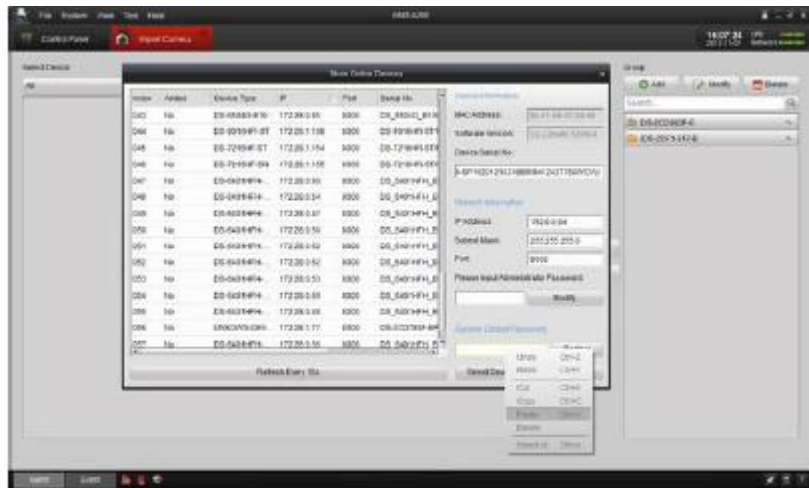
File System View Tool Help

iVMS-4200

Control Panel

Import Camera

16:07:26

Select Device

All

Show Online Devices

| Index | Added | Device Type | IP | Port | Serial No. |
|---|---|---|---|---|---|
| 043 | No | DS-6504D-E10 | 172.28.0.85 | 8000 | DS-6504D_B10 |
| 044 | No | DS-9016HFI-ST | 172.28.1.108 | 8000 | DS-9016HFI-ST |
| 045 | No | DS-7216HF-ST | 172.28.1.154 | 8000 | DS-7216HF-ST |
| 046 | No | DS-7216HF-SH | 172.28.1.155 | 8000 | DS-7216HF-SH |
| 047 | No | DS-8416HFH- | 172.28.0.30 | 8000 | DS_8401HFH_B |
| 048 | No | DS-8401HFH- | 172.28.0.34 | 8000 | DS_8401HFH_B |
| 049 | No | DS-8401HFH- | 172.28.0.87 | 8000 | DS_8401HFH_B |
| 050 | No | DS-8401HFH- | 172.28.0.76 | 8000 | DS_8401HFH_B |
| 051 | No | DS-8401HFH- | 172.28.0.82 | 8000 | DS_8401HFH_B |
| 052 | No | DS-8401HFH- | 172.28.0.62 | 8000 | DS_8401HFH_B |
| 053 | No | DS-8401HFH- | 172.28.0.53 | 8000 | DS_8401HFH_B |
| 054 | No | DS-8401HFH- | 172.28.0.55 | 8000 | DS_8401HFH_B |
| 055 | No | DS-8401HFH- | 172.28.0.66 | 8000 | DS_8401HFH_B |
| 056 | No | DS6CWS-DF | 172.28.1.77 | 8000 | DS-ICDWSF-8F |
| 057 | No | DS-8401HFH- | 172.28.0.56 | 8000 | DS_8401HFH_B |

Refresh Every 15s

Device Information

MAC Address:

Software Version:

Device Serial No.:

Network Information

IP Address:

Subnet Mask: 255.255.255.0

Port: 8000

Please input Administrator Password:

Modify

Restore Default Password

Undo Ctrl+Z
Redo Ctrl+Y
Cut Ctrl+X
Copy Ctrl+C
Paste Ctrl+V
Delete
Select All Ctrl+A

Group

Add Modify Rename

Search

DS-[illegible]

DS-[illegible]